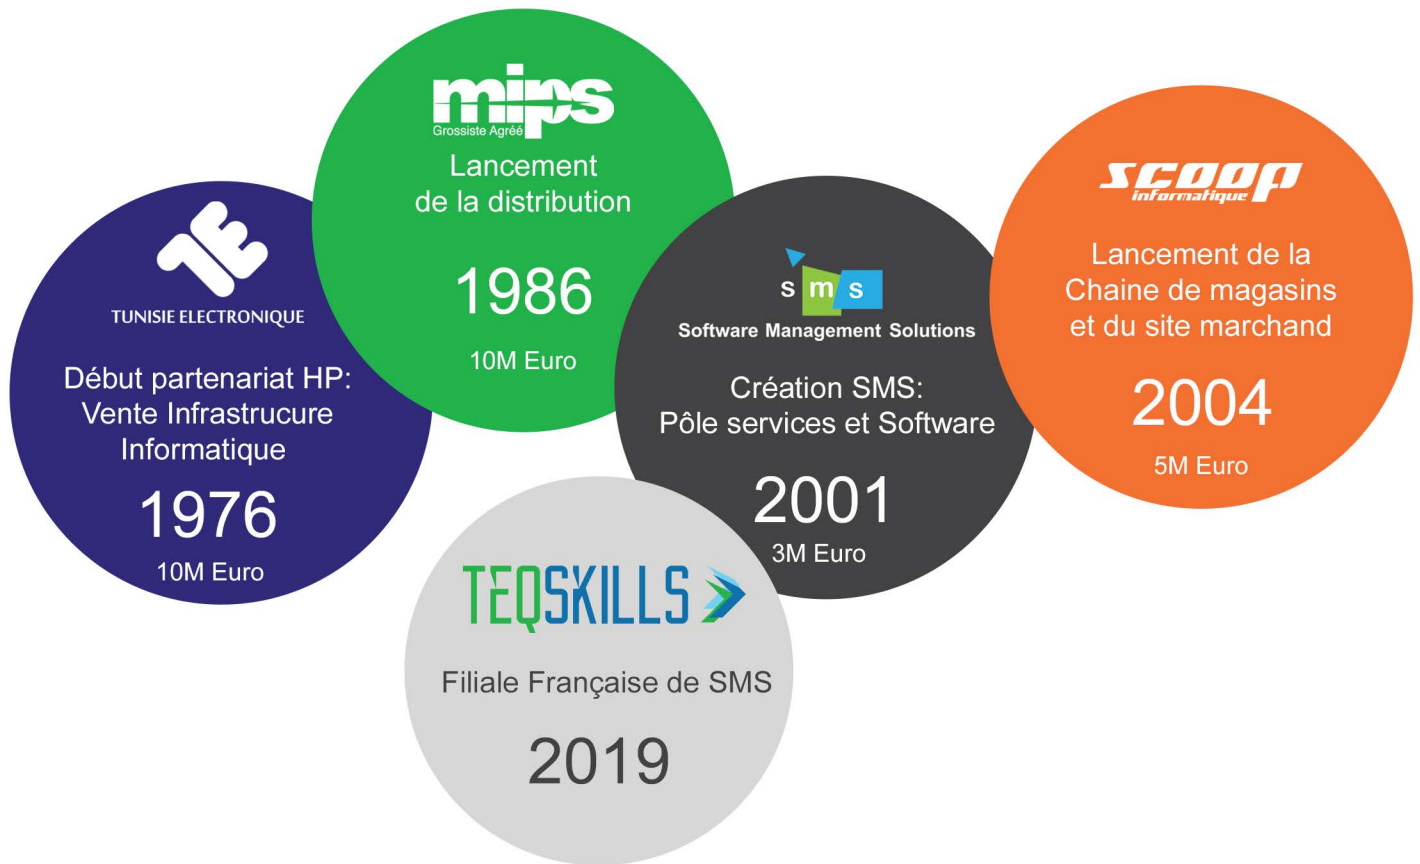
TUNISIE ELECTRONIQUE

Début partenariat HP: Vente Infrastrucure Informatique

1976

10M Euro

mips

Grossiste Agréé

Lancement de la distribution

1986

10M Euro

s m s

Software Management Solutions

Création SMS: Pôle services et Software

2001

3M Euro

SCOOP

informatique

Lancement de la Chaine de magasins et du site marchand

2004

5M Euro

TEQSKILLS

Filiale Française de SMS

2019